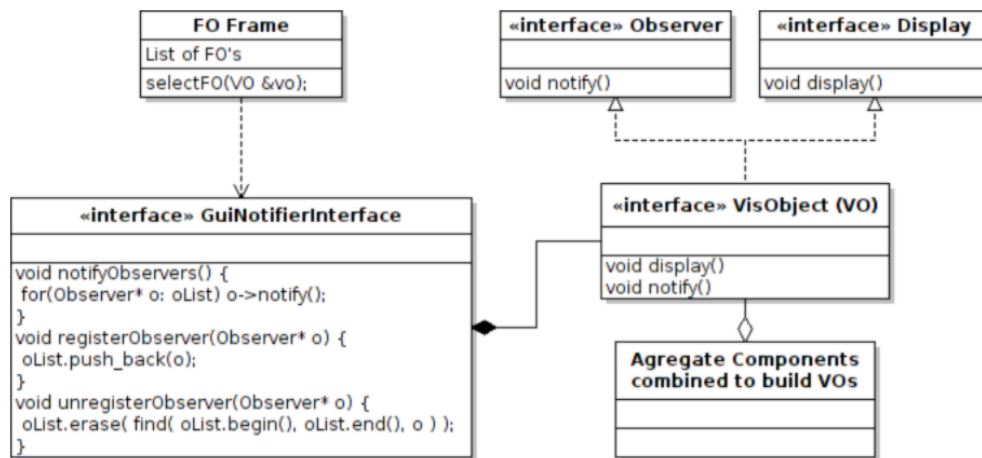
FO Frame

List of FO's

selectFO(VO &vo);

«interface» Observer

void notify()

«interface» Display

void display()

«interface» GuiNotifierInterface

void notifyObservers() {
for(Observer* o: oList) o->notify();
}
void registerObserver(Observer* o) {
oList.push_back(o);
}
void unregisterObserver(Observer* o) {
oList.erase( find( oList.begin(), oList.end(), o ) );
}

«interface» VisObject (VO)

void display()
void notify()

Agregate Components combined to build VOs